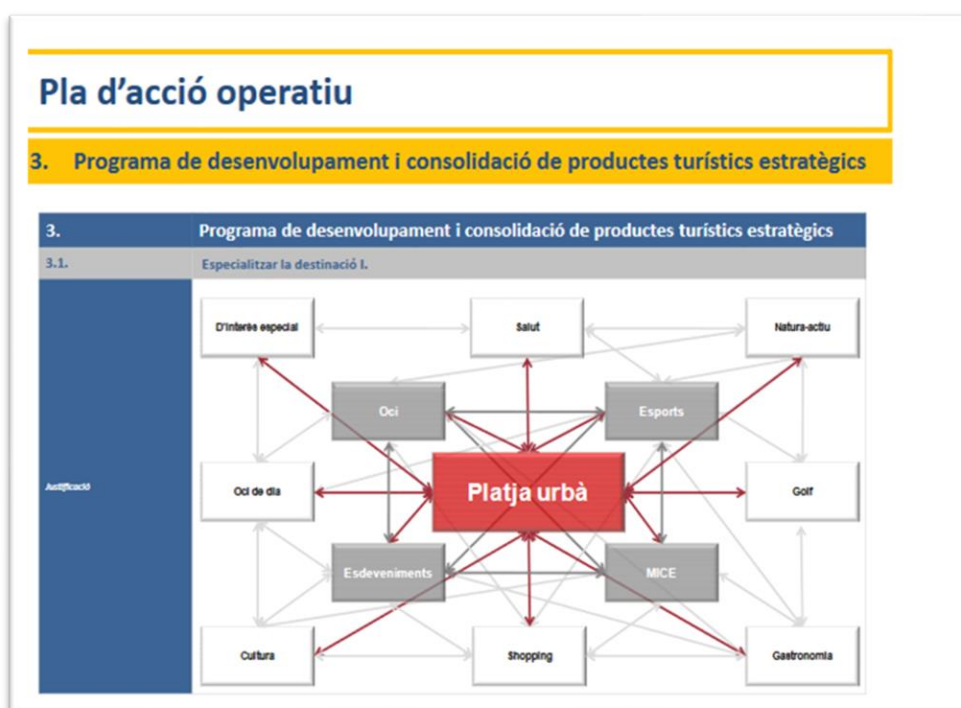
Pla d'acció operatiu

3. Programa de desenvolupament i consolidació de productes turístics estratègics

| 3. | Programa de desenvolupament i consolidació de productes turístics estratègics |
|---|---|
| 3.1. | Especialitzar la destinació I. |
| Justificació | |

D'interès especial

Salut

Natura-actiu

Oci

Esports

Oci de dia

Platja urbà

Golf

Esdeveniments

MICE

Cultura

Shopping

Gastronomia